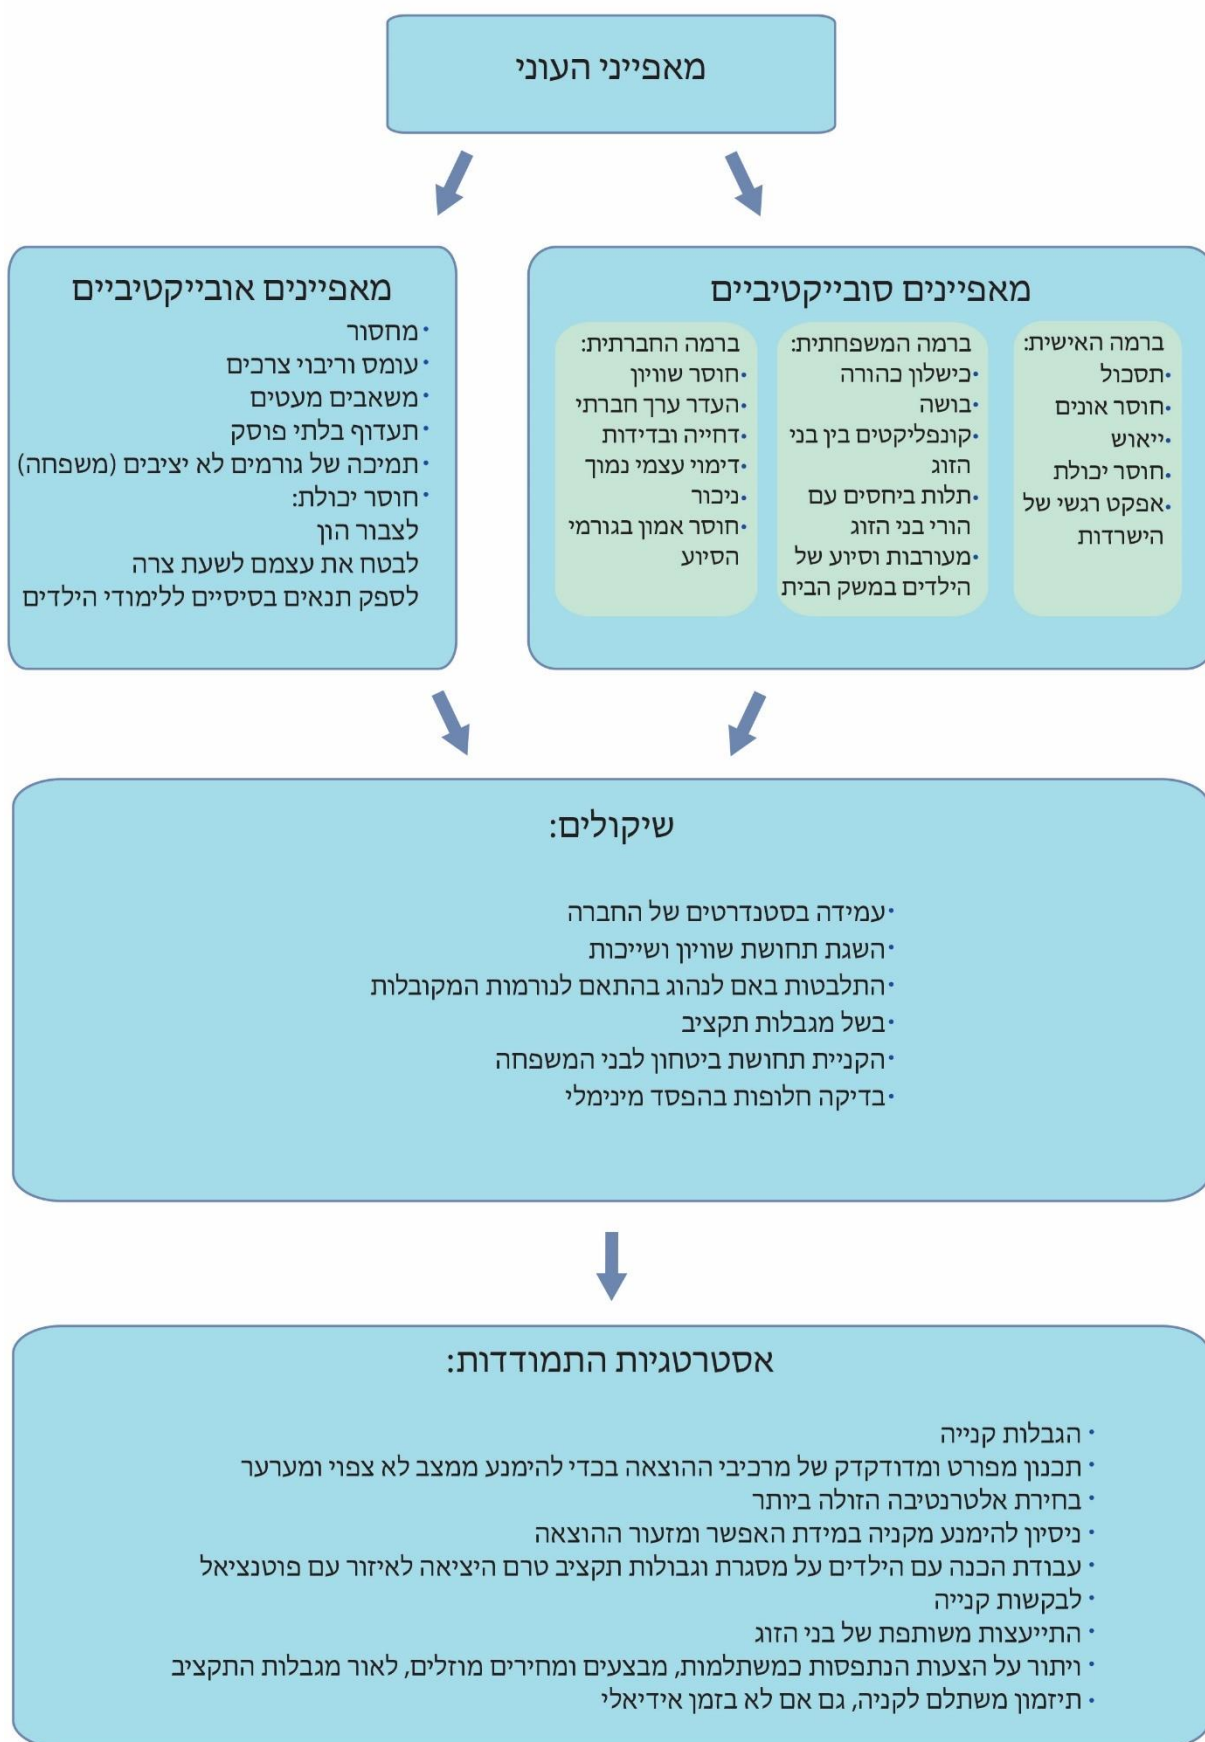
מאפייני העוני

מאפיינים סובייקטיביים

ברמה האישית:
•תסכול
•חוסר אונים
•ייאוש
•חוסר יכולת
•אפקט רגשי של הישרדות

ברמה המשפחתית:
•כישלון כהורה
•בושה
•קונפליקטים בין בני הזוג
•תלות ביחסים עם הורי בני הזוג
•מעורבות וסיוע של הילדים במשק הבית

ברמה החברתית:
•חוסר שוויון
•העדר ערך חברתי
•דחייה ובדידות
•דימוי עצמי נמוך
•ניכור
•חוסר אמון בגורמי הסיוע

מאפיינים אובייקטיביים
•מחסור
•עומס וריבוי צרכים
•משאבים מעטים
•תעדוף בלתי פוסק
•תמיכה של גורמים לא יציבים (משפחה)
•חוסר יכולת:
לצבור הון
לבטח את עצמם לשעת צרה
לספק תנאים בסיסיים ללימודי הילדים

שיקולים:

•עמידה בסטנדרטים של החברה
•השגת תחושת שוויון ושייכות
•התלבטות באם לנהוג בהתאם לנורמות המקובלות
•בשל מגבלות תקציב
•הקניית תחושת ביטחון לבני המשפחה
•בדיקה חלופות בהפסד מינימלי

אסטרטגיות התמודדות:

• הגבלות קנייה
• תכנון מפורט ומדודקד של מרכיבי ההוצאה בכדי להימנע ממצב לא צפוי ומערער
• בחירת אלטרנטיבה הזולה ביותר
• ניסיון להימנע מקניה במידת האפשר ומזעור ההוצאה
• עבודת הכנה עם הילדים על מסגרת וגבולות תקציב טרם היציאה לאיזור עם פוטנציאל
• לבקשות קנייה
• התייעצות משותפת של בני הזוג
• ויתור על הצעות הנתפסות כמשתלמות, מבצעים ומחירים מוזלים, לאור מגבלות התקציב
• תיזמון משתלם לקניה, גם אם לא בזמן אידיאלי